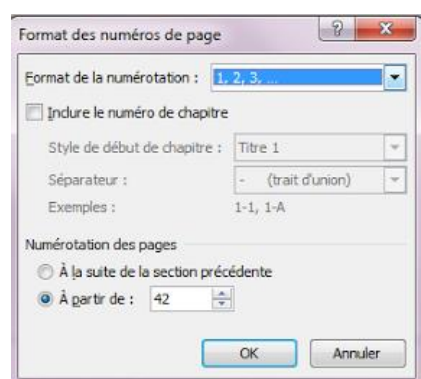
Format des numéros de page

?

x

Format de la numérotation : 1, 2, 3, …

Inclure le numéro de chapitre

Style de début de chapitre : Titre 1

Séparateur : - (trait d'union)

Exemples : 1-1, 1-A

Numérotation des pages

À la suite de la section précédente

À partir de : 42

OK

Annuler